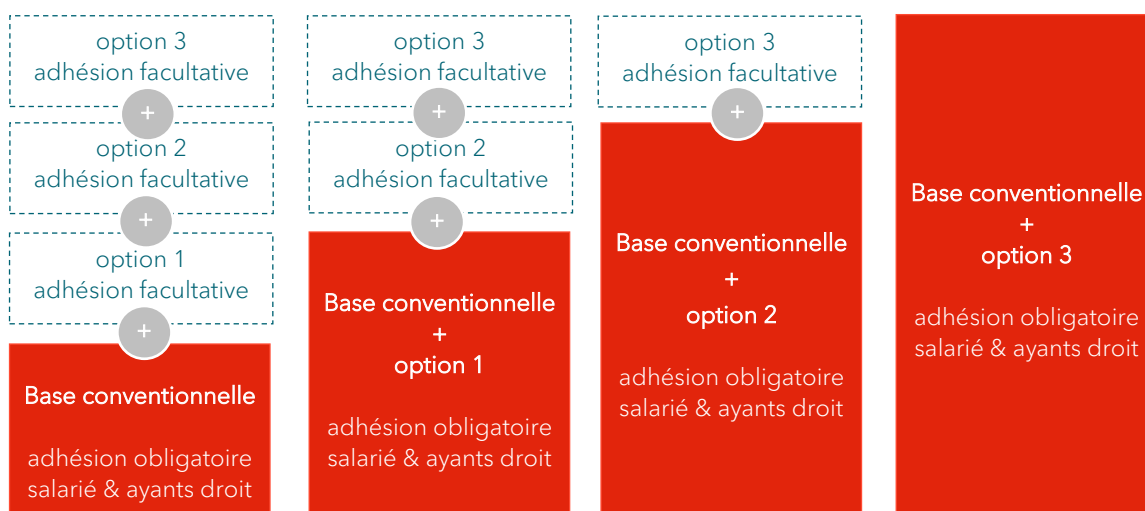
option 3
adhésion facultative

+

option 2
adhésion facultative

+

option 1
adhésion facultative

+

Base conventionnelle

adhésion obligatoire
salarié & ayants droit

option 3
adhésion facultative

+

option 2
adhésion facultative

+

Base conventionnelle
+
option 1

adhésion obligatoire
salarié & ayants droit

option 3
adhésion facultative

+

Base conventionnelle
+
option 2

adhésion obligatoire
salarié & ayants droit

Base conventionnelle
+
option 3

adhésion obligatoire
salarié & ayants droit